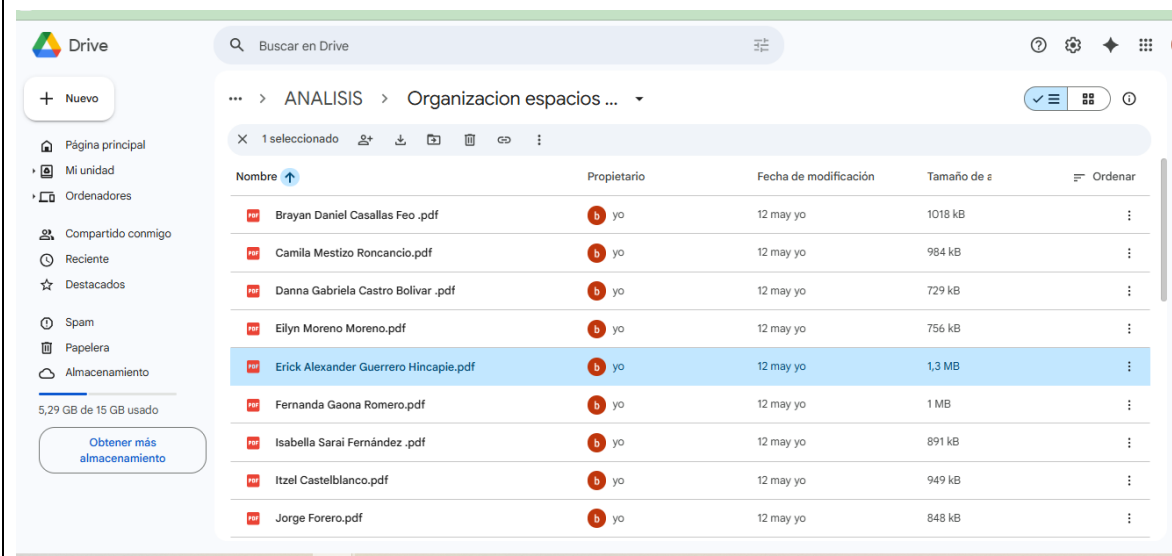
Drive

Buscar en Drive

Nuevo

Página principal
Mi unidad
Ordenadores

Compartido conmigo
Reciente
Destacados

Spam
Papelera
Almacenamiento

5,29 GB de 15 GB usado

Obtener más almacenamiento

... > ANALISIS > Organizacion espacios ...

1 seleccionado

| Nombre | Propietario | Fecha de modificación | Tamaño de a | Ordenar |
|---|---|---|---|---|
| Brayan Daniel Casallas Feo .pdf | b yo | 12 may yo | 1018 kB | |
| Camila Mestizo Roncancio.pdf | b yo | 12 may yo | 984 kB | |
| Danna Gabriela Castro Bolivar .pdf | b yo | 12 may yo | 729 kB | |
| Eilyn Moreno Moreno.pdf | b yo | 12 may yo | 756 kB | |
| Erick Alexander Guerrero Hincapie.pdf | b yo | 12 may yo | 1,3 MB | |
| Fernanda Gaona Romero.pdf | b yo | 12 may yo | 1 MB | |
| Isabella Sarai Fernández .pdf | b yo | 12 may yo | 891 kB | |
| Itzel Castelblanco.pdf | b yo | 12 may yo | 949 kB | |
| Jorge Forero.pdf | b yo | 12 may yo | 848 kB | |